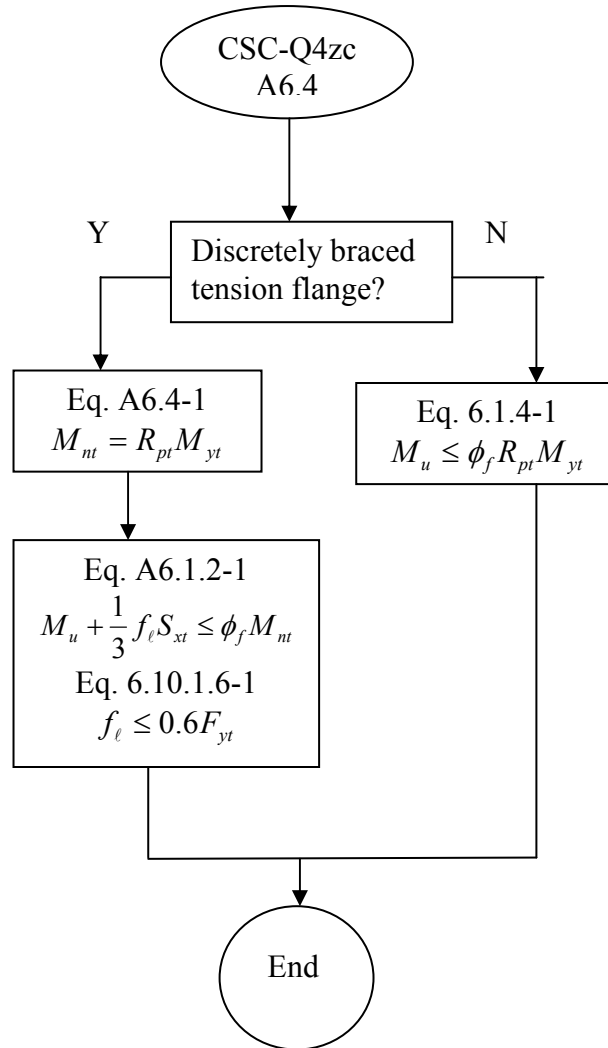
CSC-Q4zc
A6.4

Y

Discretely braced tension flange?

N

Eq. A6.4-1
$M_{nt} = R_{pt}M_{yt}$

Eq. 6.1.4-1
$M_u \leq \phi_f R_{pt} M_{yt}$

Eq. A6.1.2-1
$M_u + \frac{1}{3} f_\ell S_{xt} \leq \phi_f M_{nt}$
Eq. 6.10.1.6-1
$f_\ell \leq 0.6F_{yt}$

End